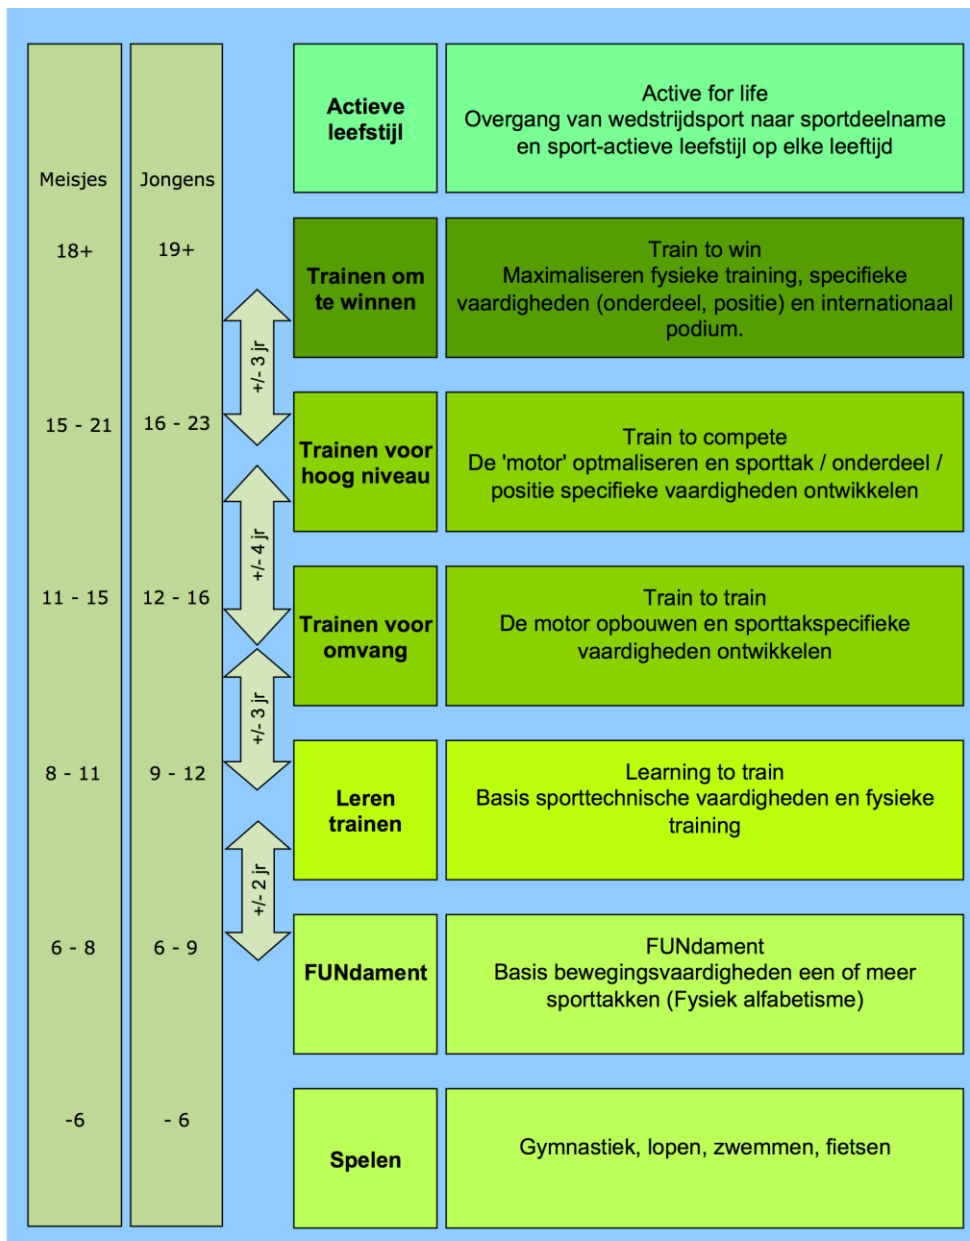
| Meisjes | Jongens | | |
|---|---|---|---|
| | | **Actieve leefstijl** | Active for life Overgang van wedstrijdsport naar sportdeelname en sport-actieve leefstijl op elke leeftijd |
| 18+ | 19+ | **Trainen om te winnen** | Train to win Maximaliseren fysieke training, specifieke vaardigheden (onderdeel, positie) en internationaal podium. |
| 15 - 21 | 16 - 23 | **Trainen voor hoog niveau** | Train to compete De 'motor' optmaliseren en sporttak / onderdeel / positie specifieke vaardigheden ontwikkelen |
| 11 - 15 | 12 - 16 | **Trainen voor omvang** | Train to train De motor opbouwen en sporttakspecifieke vaardigheden ontwikkelen |
| 8 - 11 | 9 - 12 | **Leren trainen** | Learning to train Basis sporttechnische vaardigheden en fysieke training |
| 6 - 8 | 6 - 9 | **FUNdament** | FUNdament Basis bewegingsvaardigheden een of meer sporttakken (Fysiek alfabetisme) |
| -6 | - 6 | **Spelen** | Gymnastiek, lopen, zwemmen, fietsen |

+/- 3 jr

+/- 4 jr

+/- 3 jr

+/- 2 jr